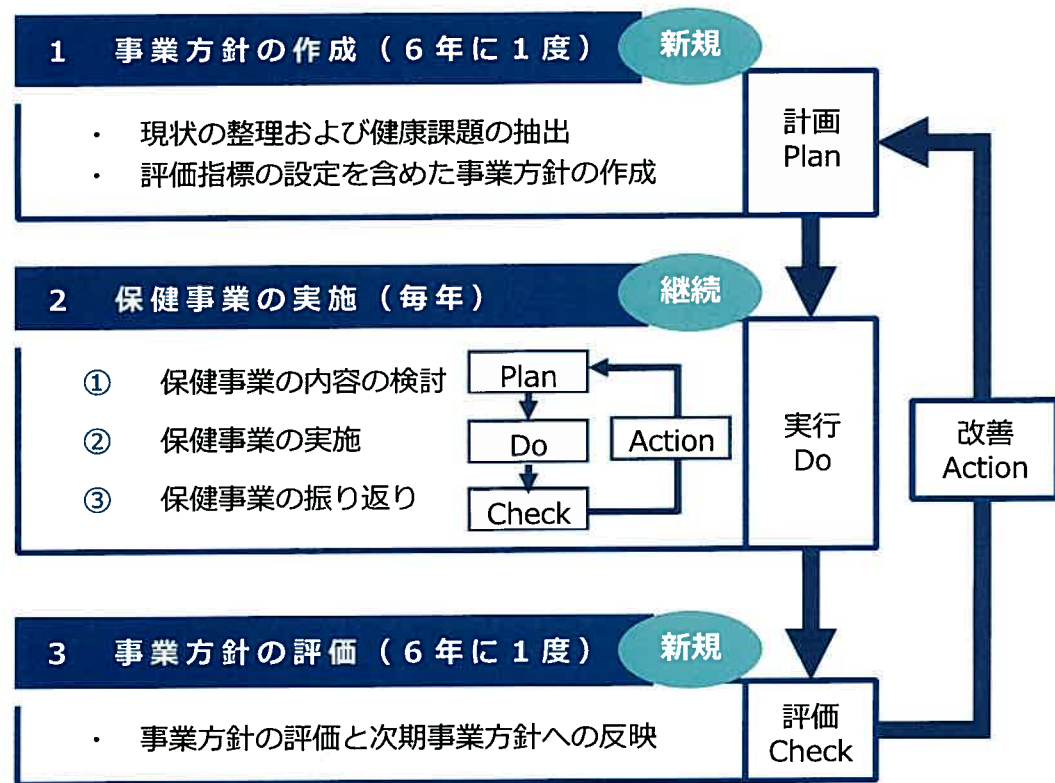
1　事業方針の作成（６年に１度）
新規

・　現状の整理および健康課題の抽出
・　評価指標の設定を含めた事業方針の作成

計画
Plan

2　保健事業の実施（毎年）
継続

①　保健事業の内容の検討
②　保健事業の実施
③　保健事業の振り返り

Plan
Do
Check
Action

実行
Do

改善
Action

3　事業方針の評価（６年に１度）
新規

・　事業方針の評価と次期事業方針への反映

評価
Check